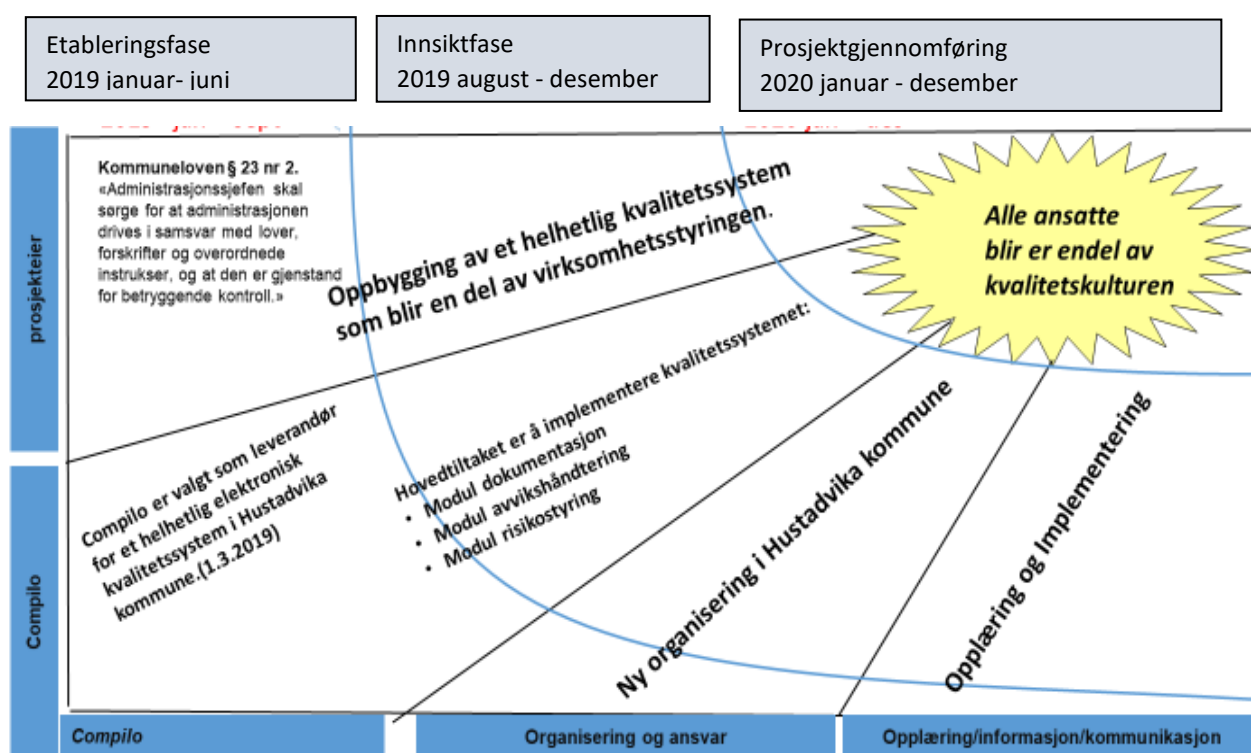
Etableringsfase
2019 januar- juni

Innsiktfase
2019 august - desember

Prosjektgjennomføring
2020 januar - desember

prosjekteier

Kommuneloven § 23 nr 2.
«Administrasjonssjefen skal sørge for at administrasjonen drives i samsvar med lover, forskrifter og overordnede instrukser, og at den er gjenstand for betryggende kontroll.»

Oppbygging av et helhetlig kvalitetssystem som blir en del av virksomhetsstyringen.

Alle ansatte blir er endel av kvalitetskulturen

Compilo

Compilo er valgt som leverandør for et helhetlig elektronisk kvalitetssystem i Hustadvika kommune.(1.3.2019)

Hovedtiltaket er å implementere kvalitetssystemet:
• Modul dokumentasjon
• Modul avvikshåndtering
• Modul risikostyring

Ny organisering i Hustadvika kommune

Opplæring og Implementering

Compilo

Organisering og ansvar

Opplæring/informasjon/kommunikasjon